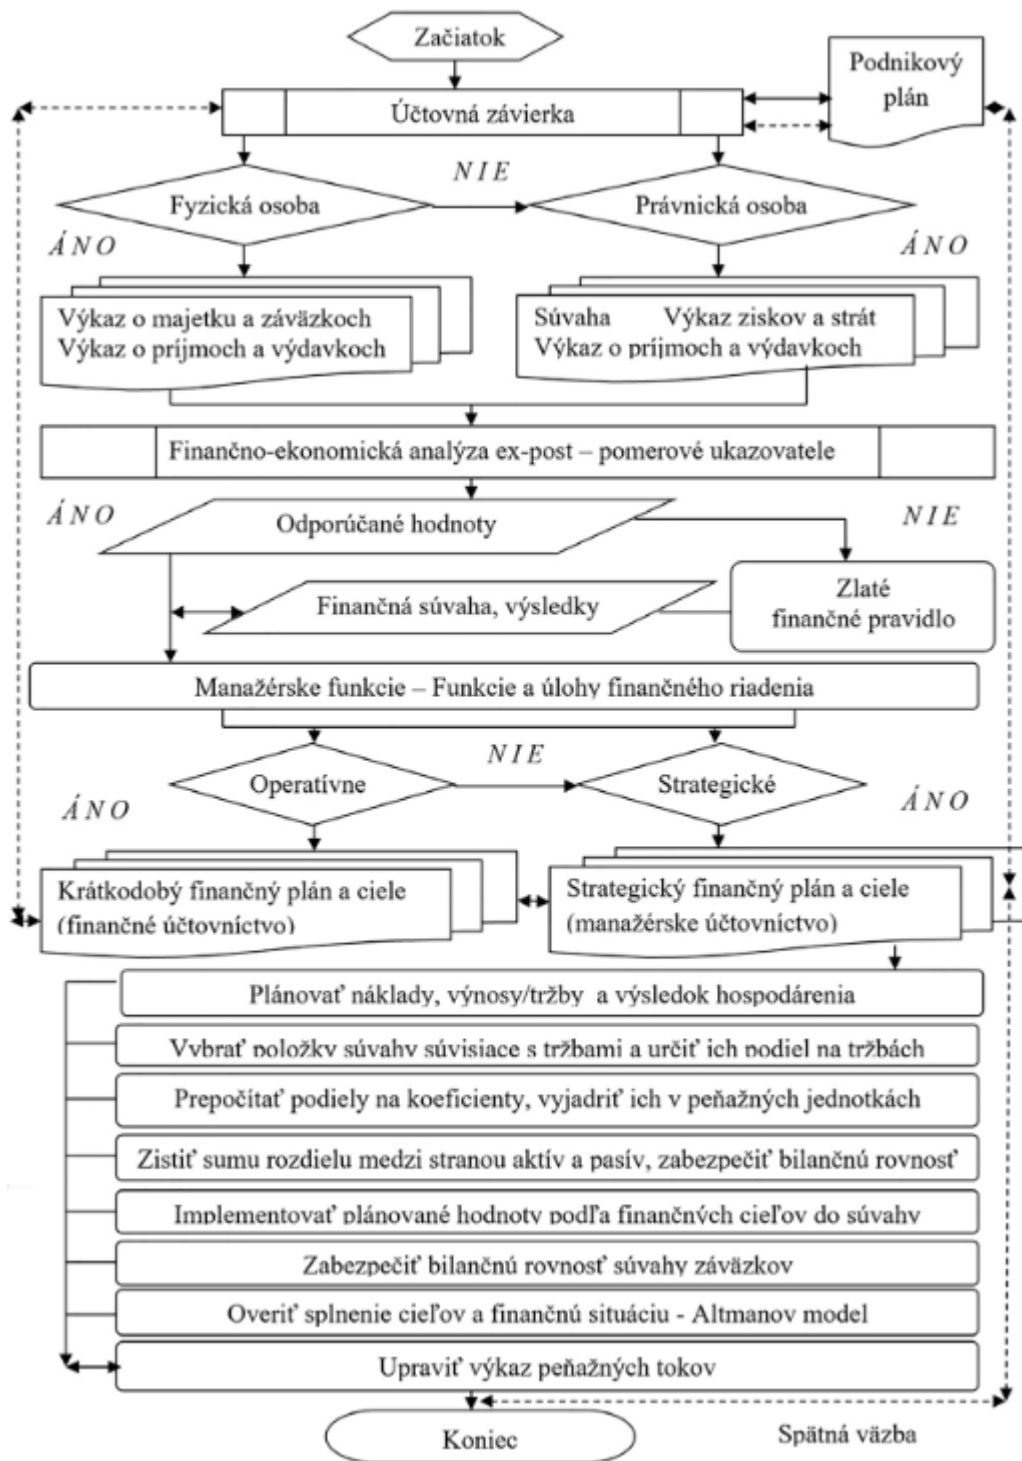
Začiatok

Podnikový plán

Účtovná závierka

NIE

Fyzická osoba

Právnická osoba

ÁNO

ÁNO

Výkaz o majetku a záväzkoch
Výkaz o príjmoch a výdavkoch

Súvaha Výkaz ziskov a strát
Výkaz o príjmoch a výdavkoch

Finančno-ekonomická analýza ex-post – pomerové ukazovatele

ÁNO

Odporúčané hodnoty

NIE

Finančná súvaha, výsledky

Zlaté finančné pravidlo

Manažérske funkcie – Funkcie a úlohy finančného riadenia

NIE

Operatívne

Strategické

ÁNO

ÁNO

Krátkodobý finančný plán a ciele (finančné účtovníctvo)

Strategický finančný plán a ciele (manažérske účtovníctvo)

Plánovať náklady, výnosy/tržby a výsledok hospodárenia

Vybrať položky súvahy súvisiace s tržbami a určiť ich podiel na tržbách

Prepočítať podiely na koeficienty, vyjadriť ich v peňažných jednotkách

Zistiť sumu rozdielu medzi stranou aktív a pasív, zabezpečiť bilančnú rovnosť

Implementovať plánované hodnoty podľa finančných cieľov do súvahy

Zabezpečiť bilančnú rovnosť súvahy záväzkov

Overiť splnenie cieľov a finančnú situáciu - Altmanov model

Upraviť výkaz peňažných tokov

Koniec

Spätná väzba